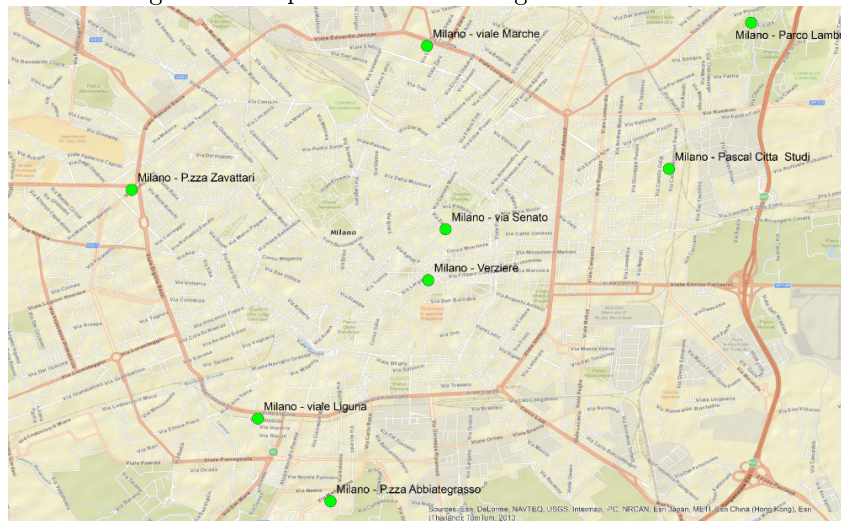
Milano - viale Marche

Milano - Parco Lambro

Milano - Pascal Citta Studi

Milano - P.zza Zavattari

Milano - via Senato

Milano

Milano - Verziere

Milano - viale Liguria

Milano - P.zza Abbiategrasso

Sources: Esri, DeLorme, NAVTEQ, USGS, Intermap, iPC, NRCAN, Esri Japan, METI, Esri China (Hong Kong), Esri (Thailand), TomTom, 2013